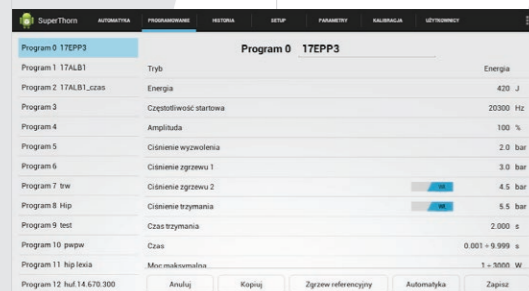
SuperThorn AUTOMATYKA PROGRAMOWANIE HISTORIA SETUP PARAMETRY KALIBRACJA UŻYTKOWNICY

Program 0 17EPP3
Program 1 17ALB1
Program 2 17ALB1_czas
Program 3
Program 4
Program 5
Program 6
Program 7 trw
Program 8 Hip
Program 9 test
Program 10 pwpw
Program 11 hip lexia
Program 12 hul 14.670.300

Program 0 17EPP3

| | |
|---|---|
| Tryb | Energia |
| Energia | 420 J |
| Częstotliwość startowa | 20300 Hz |
| Amplituda | 100 % |
| Ciśnienie wyzwolenia | 2.0 bar |
| Ciśnienie zgrzewu 1 | 3.0 bar |
| Ciśnienie zgrzewu 2 | 4.5 bar |
| Ciśnienie trzymania | 5.5 bar |
| Czas trzymania | 2.000 s |
| Czas | 0.001 ÷ 9.999 s |
| Moc maksymalna | 1 ÷ 3000 W |

Anuluj Kopiuj Zgrzew referencyjny Automatyka Zapisz